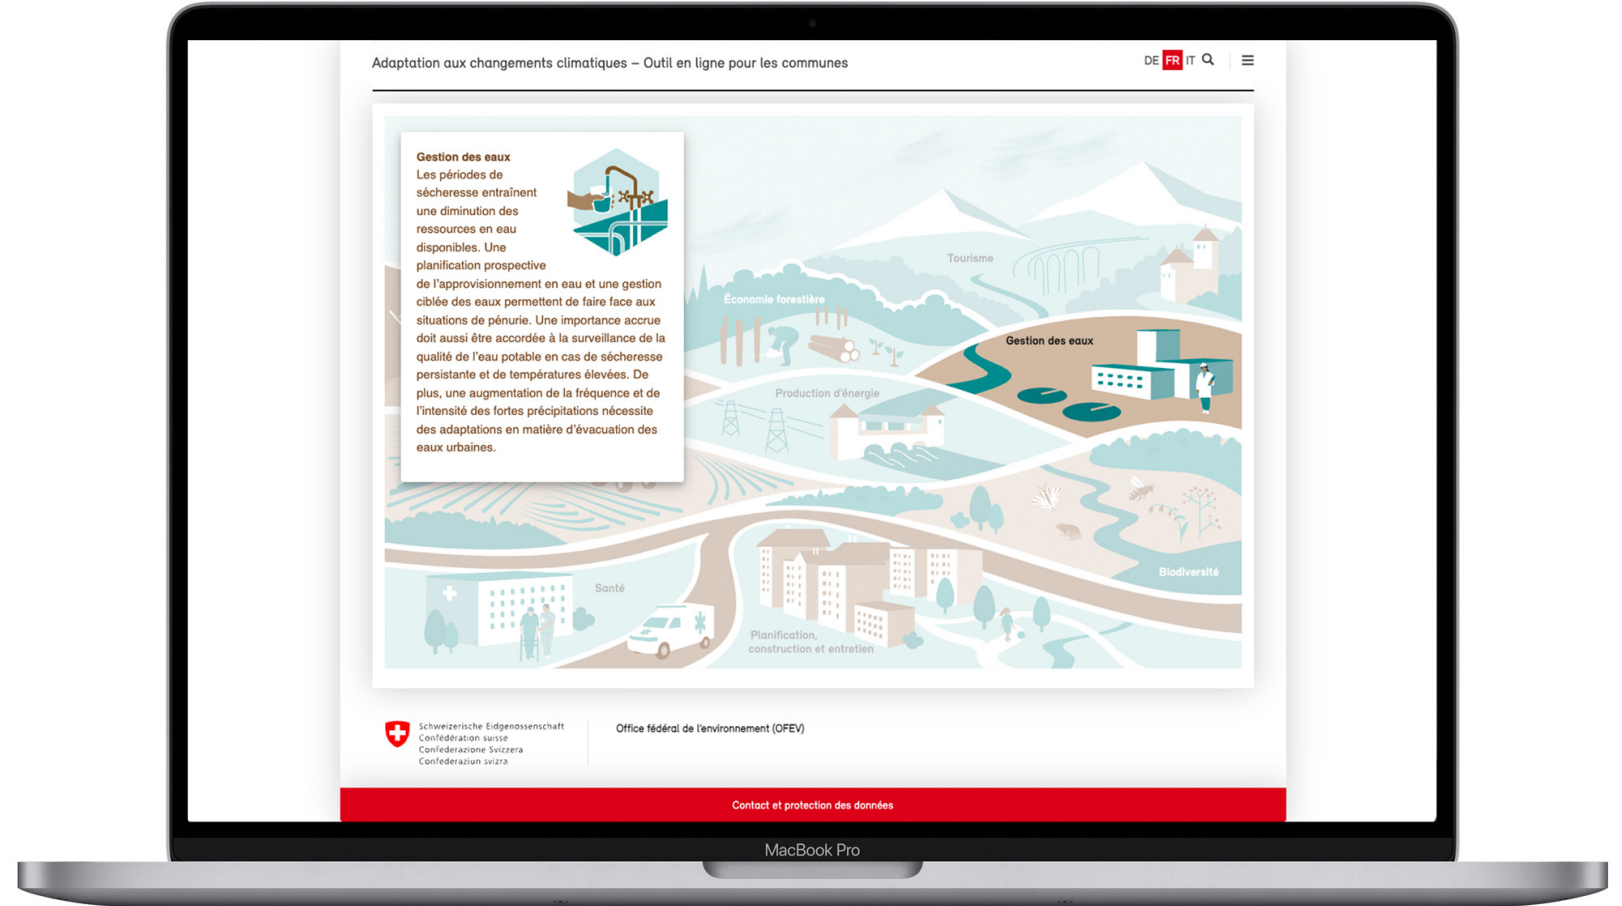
Adaptation aux changements climatiques – Outil en ligne pour les communes

DE FR IT

Gestion des eaux
Les périodes de sécheresse entraînent une diminution des ressources en eau disponibles. Une planification prospective de l'approvisionnement en eau et une gestion ciblée des eaux permettent de faire face aux situations de pénurie. Une importance accrue doit aussi être accordée à la surveillance de la qualité de l'eau potable en cas de sécheresse persistante et de températures élevées. De plus, une augmentation de la fréquence et de l'intensité des fortes précipitations nécessite des adaptations en matière d'évacuation des eaux urbaines.

Tourisme

Économie forestière

Gestion des eaux

Production d'énergie

Santé

Biodiversité

Planification, construction et entretien

Schweizerische Eidgenossenschaft
Confédération suisse
Confederazione Svizzera
Confederaziun svizra

Office fédéral de l'environnement (OFEV)

Contact et protection des données

MacBook Pro